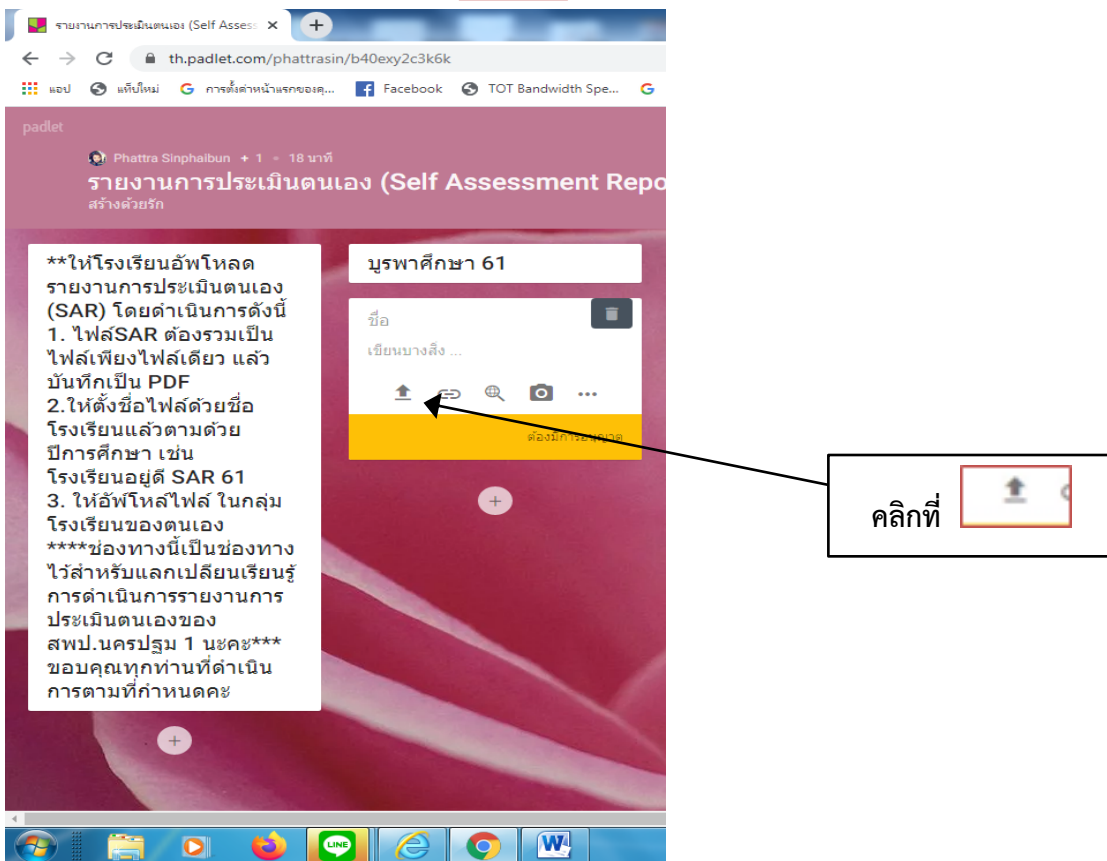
รายงานการประเมินตนเอง (Self Assess ×

th.padlet.com/phattrasin/b40exy2c3k6k

แอป แท็บใหม่ การตั้งค่าหน้าแรกของคุ... Facebook TOT Bandwidth Spe...

padlet

Phattra Sinphaibun + 1 • 18 นาที

รายงานการประเมินตนเอง (Self Assessment Repo

สร้างด้วยรัก

**ให้โรงเรียนอัพโหลดรายงานการประเมินตนเอง (SAR) โดยดำเนินการดังนี้
1. ไฟล์SAR ต้องรวมเป็นไฟล์เพียงไฟล์เดียว แล้วบันทึกเป็น PDF
2.ให้ตั้งชื่อไฟล์ด้วยชื่อโรงเรียนแล้วตามด้วยปีการศึกษา เช่น โรงเรียนอยู่ดี SAR 61
3. ให้อัพโหล์ไฟล์ ในกลุ่มโรงเรียนของตนเอง
****ช่องทางนี้เป็นช่องทางไว้สำหรับแลกเปลี่ยนเรียนรู้การดำเนินการรายงานการประเมินตนเองของ สพป.นครปฐม 1 นะคะ***
ขอบคุณทุกท่านที่ดำเนินการตามที่กำหนดคะ

บูรพาศึกษา 61

ชื่อ

เขียนบางสิ่ง ...

ต้องมีการอนุญาต

คลิกที่